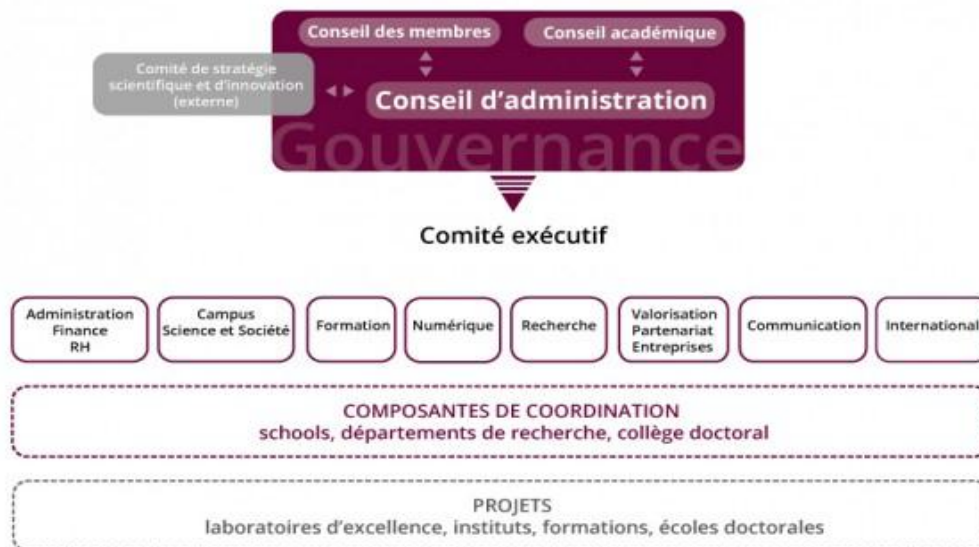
Conseil des membres

Conseil académique

Comité de stratégie scientifique et d'innovation (externe)

Conseil d'administration

Gouvernance

Comité exécutif

Administration Finance RH

Campus Science et Société

Formation

Numérique

Recherche

Valorisation Partenariat Entreprises

Communication

International

COMPOSANTES DE COORDINATION
schools, départements de recherche, collège doctoral

PROJETS
laboratoires d'excellence, instituts, formations, écoles doctorales